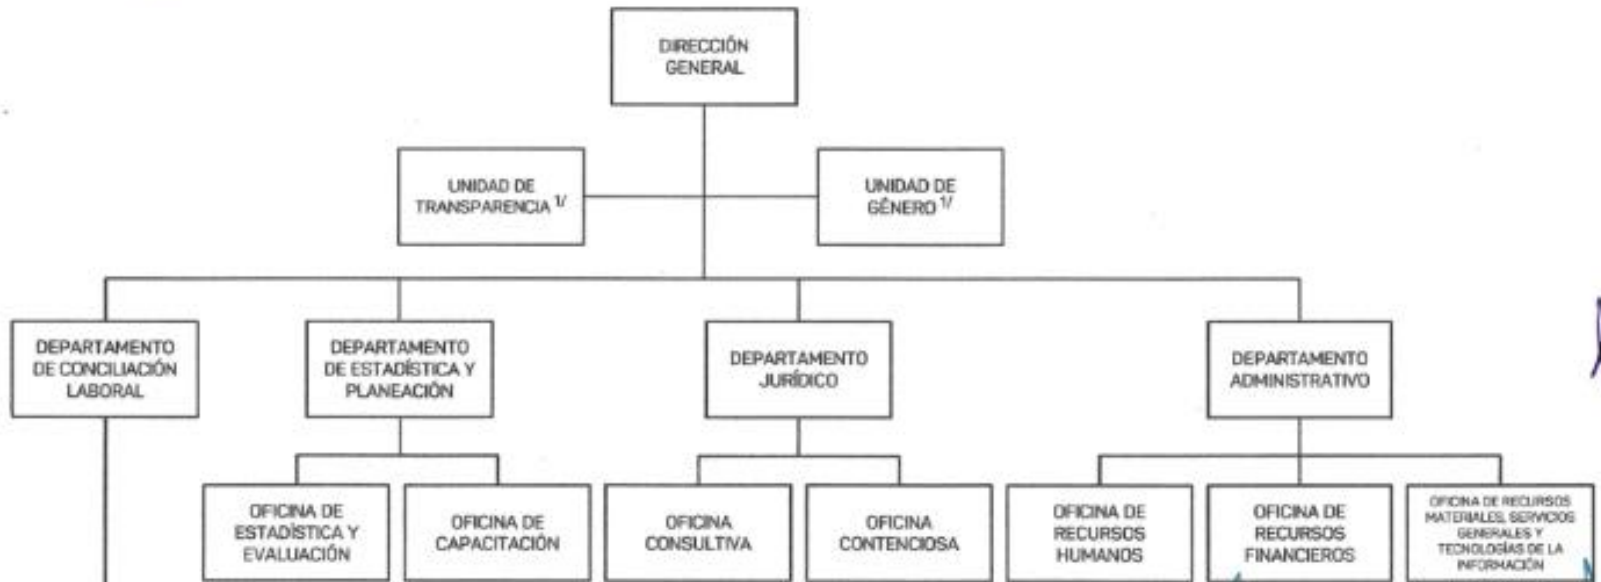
DIRECCIÓN GENERAL

UNIDAD DE TRANSPARENCIA $^{1/}$

UNIDAD DE GÉNERO $^{1/}$

DEPARTAMENTO DE CONCILIACIÓN LABORAL

DEPARTAMENTO DE ESTADÍSTICA Y PLANEACIÓN

DEPARTAMENTO JURÍDICO

DEPARTAMENTO ADMINISTRATIVO

OFICINA DE ESTADÍSTICA Y EVALUACIÓN

OFICINA DE CAPACITACIÓN

OFICINA CONSULTIVA

OFICINA CONTENCIOSA

OFICINA DE RECURSOS HUMANOS

OFICINA DE RECURSOS FINANCIEROS

OFICINA DE RECURSOS MATERIALES, SERVICIOS GENERALES Y TECNOLOGÍAS DE LA INFORMACIÓN